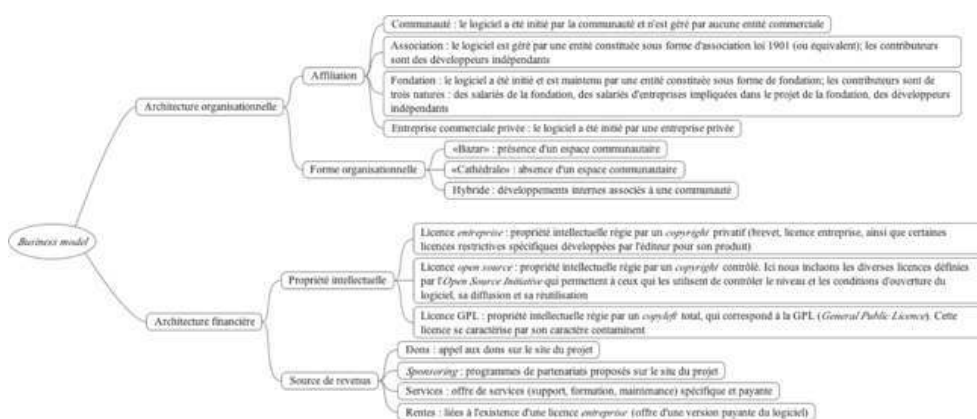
Business model

Architecture organisationnelle

Affiliation

Communauté : le logiciel a été initié par la communauté et n'est géré par aucune entité commerciale

Association : le logiciel est géré par une entité constituée sous forme d'association loi 1901 (ou équivalent); les contributeurs sont des développeurs indépendants

Fondation : le logiciel a été initié et est maintenu par une entité constituée sous forme de fondation; les contributeurs sont de trois natures : des salariés de la fondation, des salariés d'entreprises impliquées dans le projet de la fondation, des développeurs indépendants

Entreprise commerciale privée : le logiciel a été initié par une entreprise privée

Forme organisationnelle

«Bazar» : présence d'un espace communautaire

«Cathédrale» : absence d'un espace communautaire

Hybride : développements internes associés à une communauté

Architecture financière

Propriété intellectuelle

Licence entreprise : propriété intellectuelle régie par un copyright privatif (brevet, licence entreprise, ainsi que certaines licences restrictives spécifiques développées par l'éditeur pour son produit)

Licence open source : propriété intellectuelle régie par un copyright contrôlé. Ici nous incluons les diverses licences définies par l'Open Source Initiative qui permettent à ceux qui les utilisent de contrôler le niveau et les conditions d'ouverture du logiciel, sa diffusion et sa réutilisation

Licence GPL : propriété intellectuelle régie par un copyleft total, qui correspond à la GPL (General Public Licence). Cette licence se caractérise par son caractère contaminant

Source de revenus

Dons : appel aux dons sur le site du projet

Sponsoring : programmes de partenariats proposés sur le site du projet

Services : offre de services (support, formation, maintenance) spécifique et payante

Rentes : liées à l'existence d'une licence entreprise (offre d'une version payante du logiciel)